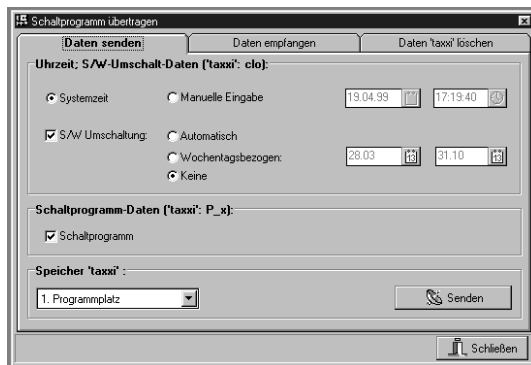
Schaltprogramm übertragen

Daten senden | Daten empfangen | Daten 'taxxi' löschen

Uhrzeit; S/W-Umschalt-Daten ('taxxi': clo):

Systemzeit

Manuelle Eingabe

19.04.99

17:19:40

S/W Umschaltung:

Automatisch

Wochentagsbezogen:

28.03

31.10

Keine

Schaltprogramm-Daten ('taxxi': P_x):

Schaltprogramm

Speicher 'taxxi' :

1. Programmplatz

Senden

Schließen